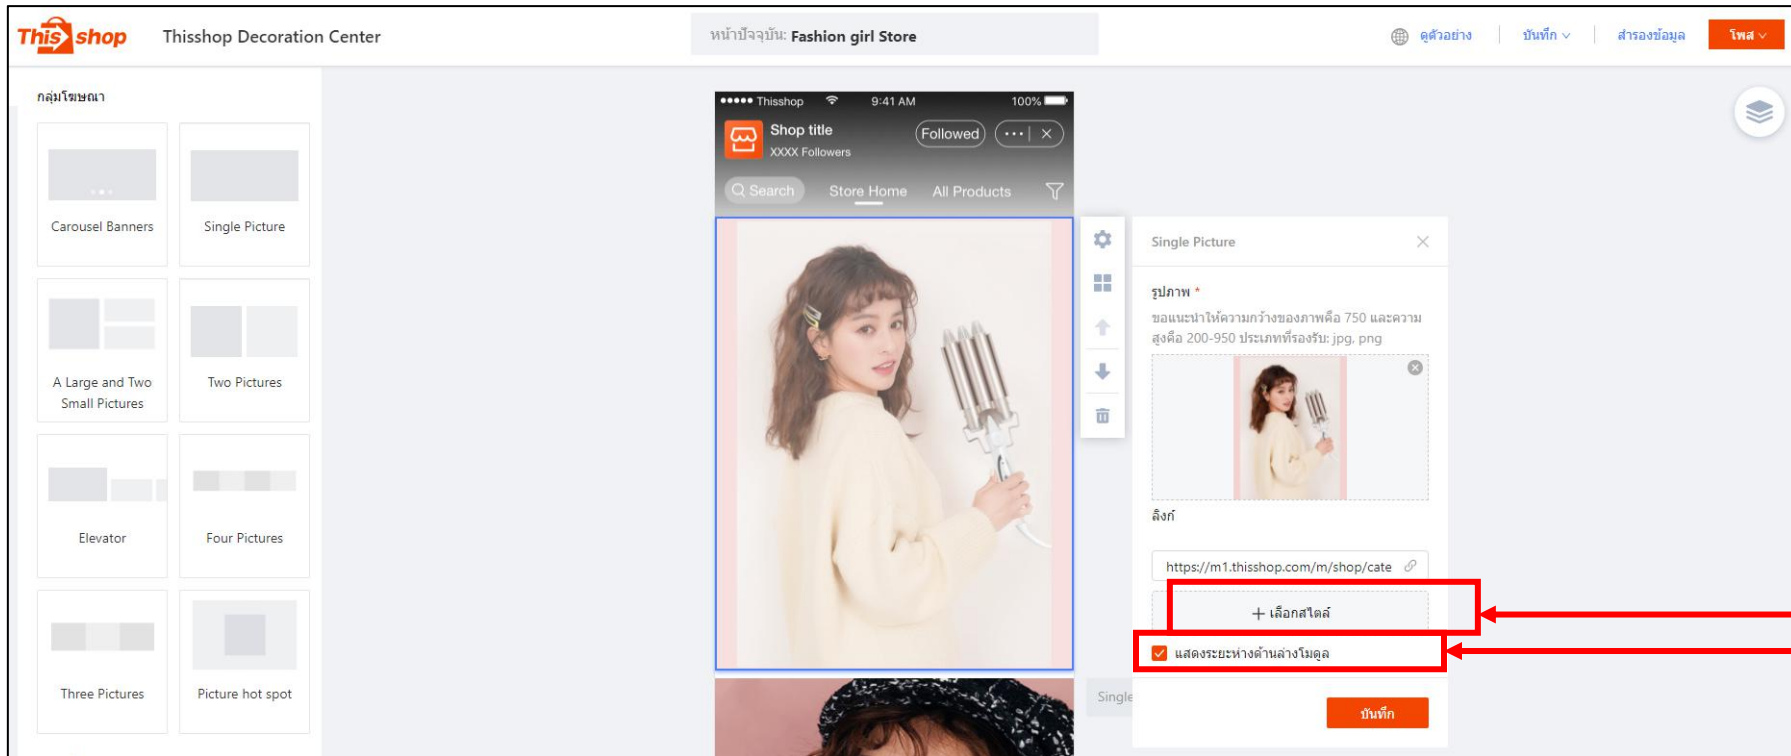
This shop Thisshop Decoration Center

หน้าปัจจุบัน: Fashion girl Store

ดูตัวอย่าง บันทึก สำรองข้อมูล โพส

กลุ่มโฆษณา

Carousel Banners
Single Picture
A Large and Two Small Pictures
Two Pictures
Elevator
Four Pictures
Three Pictures
Picture hot spot

●●●●● Thisshop 9:41 AM 100%
Shop title
XXXX Followers
Followed
Search Store Home All Products

Single Picture
รูปภาพ *
ขอแนะนำให้ความกว้างของภาพคือ 750 และความสูงคือ 200-950 ประเภทที่รองรับ: jpg, png
ลิงก์
https://m1.thisshop.com/m/shop/cate
+ เลือกสไตล์
แสดงระยะห่างด้านล่างโมดูล
บันทึก

Single